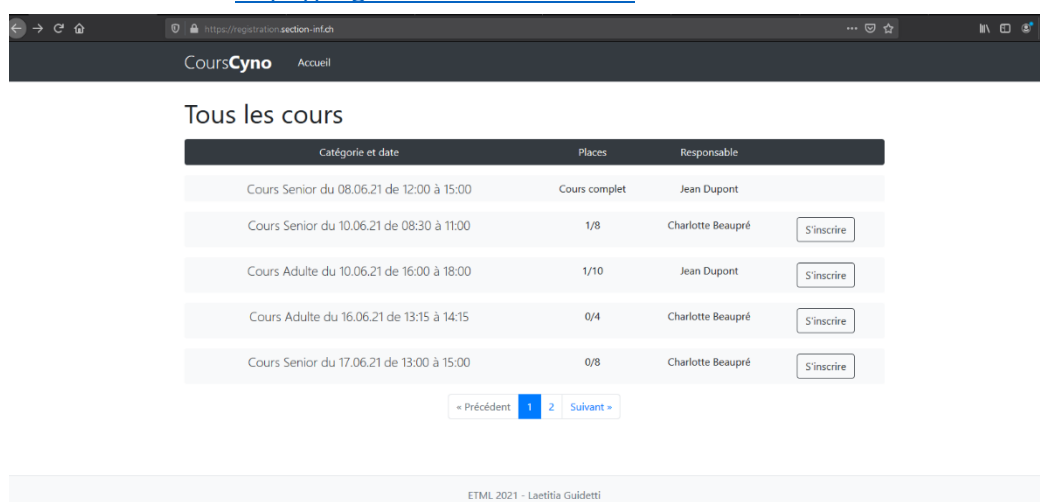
https://registration.section-inf.ch

CoursCyno Accueil

Tous les cours

| Catégorie et date | Places | Responsable | |
|---|---|---|---|
| Cours Senior du 08.06.21 de 12:00 à 15:00 | Cours complet | Jean Dupont | |
| Cours Senior du 10.06.21 de 08:30 à 11:00 | 1/8 | Charlotte Beaupré | S'inscrire |
| Cours Adulte du 10.06.21 de 16:00 à 18:00 | 1/10 | Jean Dupont | S'inscrire |
| Cours Adulte du 16.06.21 de 13:15 à 14:15 | 0/4 | Charlotte Beaupré | S'inscrire |
| Cours Senior du 17.06.21 de 13:00 à 15:00 | 0/8 | Charlotte Beaupré | S'inscrire |

« Précédent 1 2 Suivant »

ETML 2021 - Laetitia Guidetti